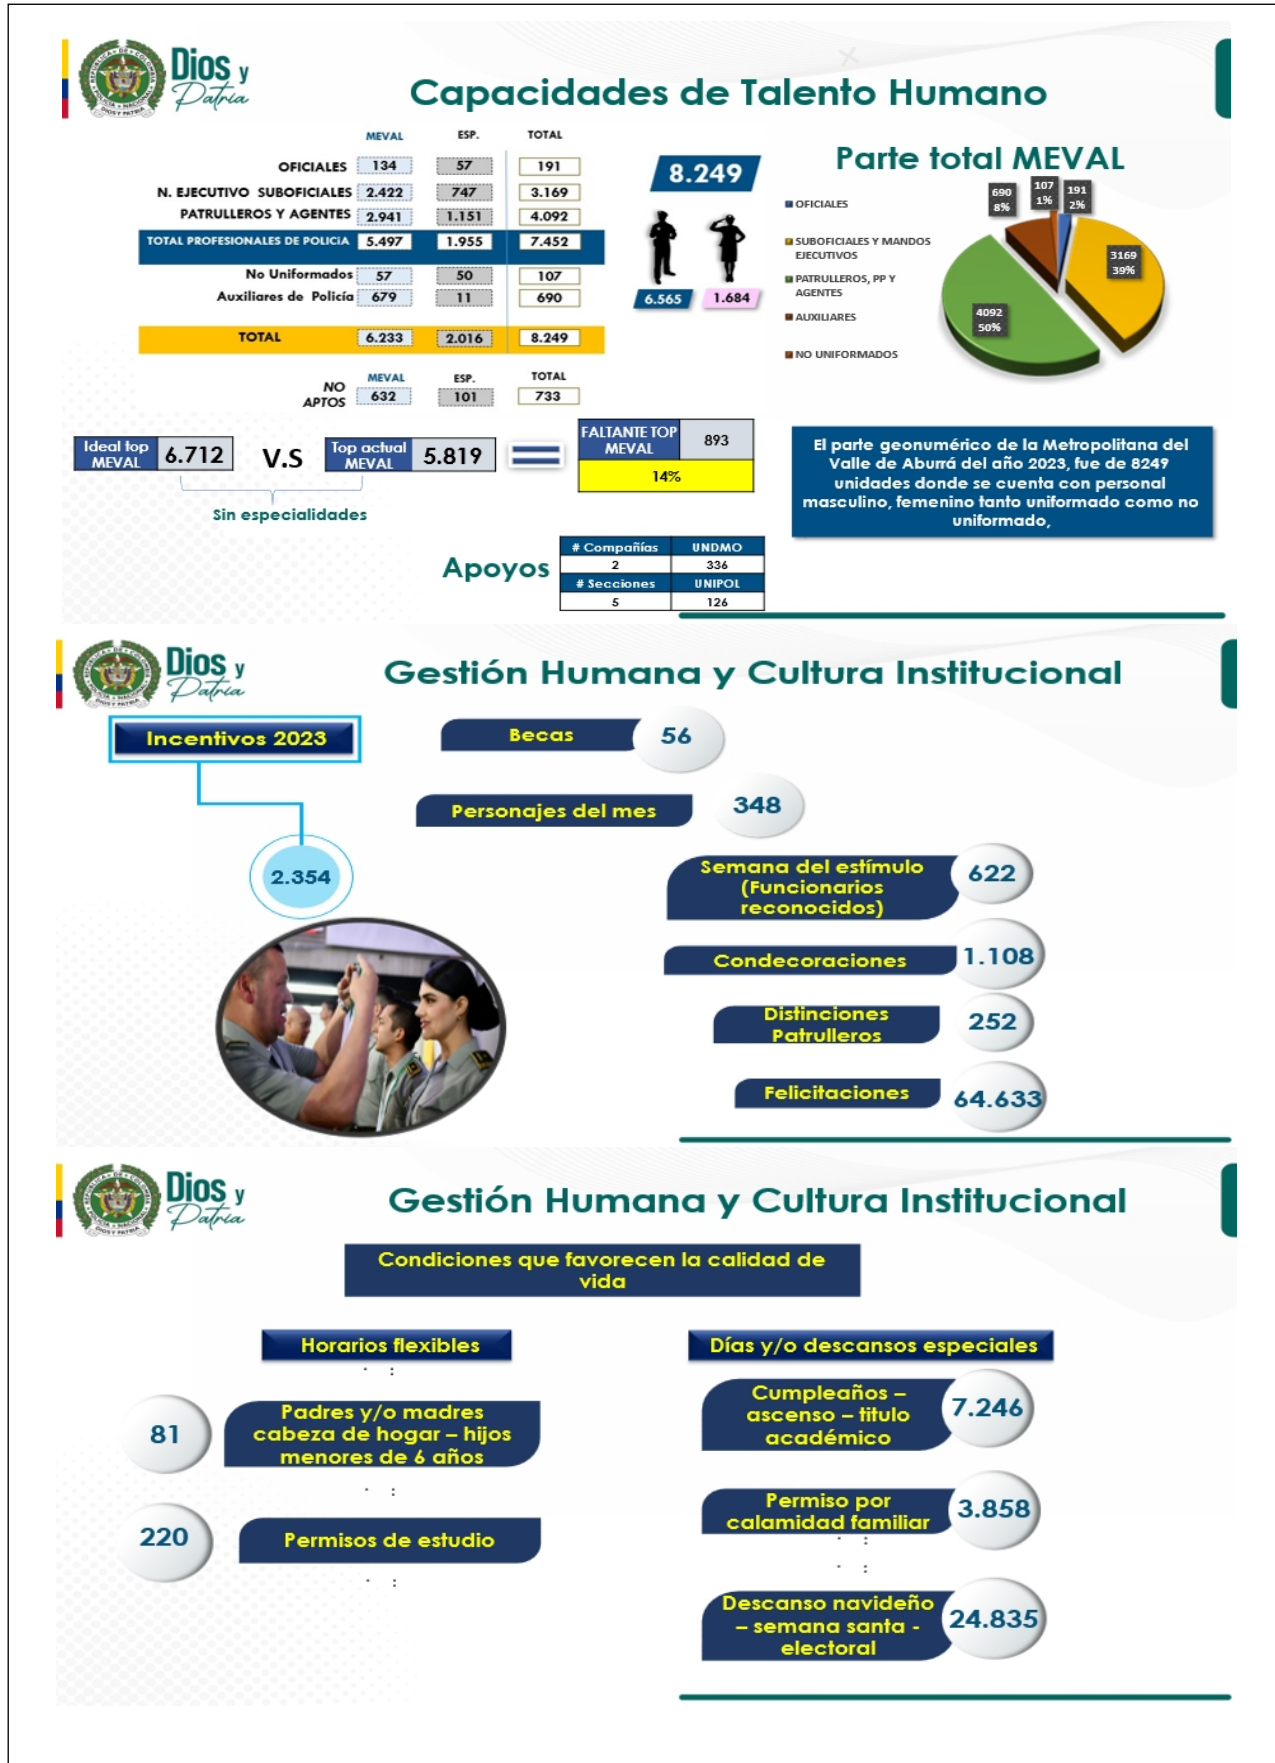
Dios y Patria

Capacidades de Talento Humano

| | | MEVAL | ESP. | TOTAL |
|---|---|---|---|---|
| N. EJECUTIVO | OFICIALES | 134 | 57 | 191 |
| | SUBOFICIALES | 2.422 | 747 | 3.169 |
| | PATRULLEROS Y AGENTES | 2.941 | 1.151 | 4.092 |
| TOTAL PROFESIONALES DE POLICIA | | 5.497 | 1.955 | 7.452 |
| | No Uniformados | 57 | 50 | 107 |
| | Auxiliares de Policía | 679 | 11 | 690 |
| TOTAL | | 6.233 | 2.016 | 8.249 |

| | MEVAL | ESP. | TOTAL |
|---|---|---|---|
| NO APTOS | 632 | 101 | 733 |

8.249

6.565 1.684

Parte total MEVAL

OFICIALES
SUBOFICIALES Y MANDOS EJECUTIVOS
PATRULLEROS, PP Y AGENTES
AUXILIARES
NO UNIFORMADOS

690 8%
107 1%
191 2%
3169 39%
4092 50%

Ideal top MEVAL 6.712 V.S Top actual MEVAL 5.819

FALTANTE TOP MEVAL 893
14%

Sin especialidades

El parte geonumérico de la Metropolitana del Valle de Aburrá del año 2023, fue de 8249 unidades donde se cuenta con personal masculino, femenino tanto uniformado como no uniformado,

Apoyos

| # Compañías | UNDMO |
|---|---|
| 2 | 336 |
| # Secciones | UNIPOL |
| 5 | 126 |

Dios y Patria

Gestión Humana y Cultura Institucional

Incentivos 2023

2.354

Becas 56
Personajes del mes 348
Semana del estímulo (Funcionarios reconocidos) 622
Condecoraciones 1.108
Distinciones Patrulleros 252
Felicitaciones 64.633

Dios y Patria

Gestión Humana y Cultura Institucional

Condiciones que favorecen la calidad de vida

Horarios flexibles

81 Padres y/o madres cabeza de hogar – hijos menores de 6 años

220 Permisos de estudio

Días y/o descansos especiales

Cumpleaños – ascenso – título académico 7.246

Permiso por calamidad familiar 3.858

Descanso navideño – semana santa - electoral 24.835